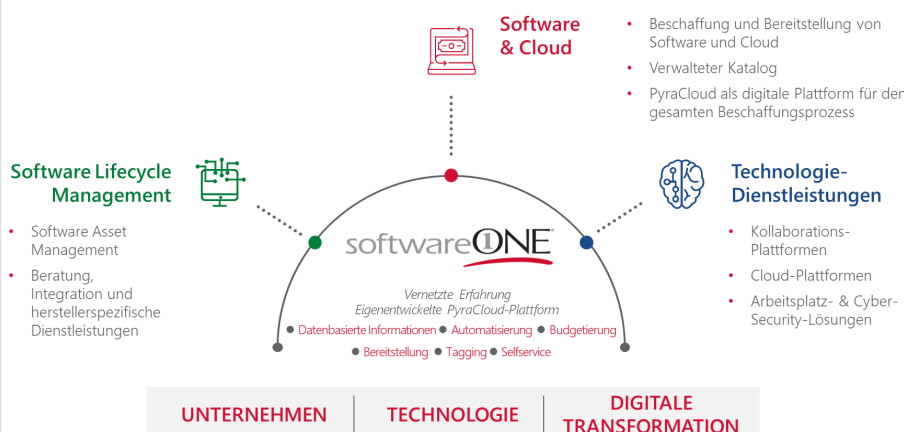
Software & Cloud

- Beschaffung und Bereitstellung von Software und Cloud
- Verwalteter Katalog
- PyraCloud als digitale Plattform für den gesamten Beschaffungsprozess

Software Lifecycle Management

- Software Asset Management
- Beratung, Integration und herstellerspezifische Dienstleistungen

Technologie-Dienstleistungen

- Kollaborations-Plattformen
- Cloud-Plattformen
- Arbeitsplatz- & Cyber-Security-Lösungen

softwareONE

Vernetzte Erfahrung
Eigenentwickelte PyraCloud-Plattform

Datenbasierte Informationen Automatisierung Budgetierung
Bereitstellung Tagging Selfservice

UNTERNEHMEN | TECHNOLOGIE | DIGITALE TRANSFORMATION